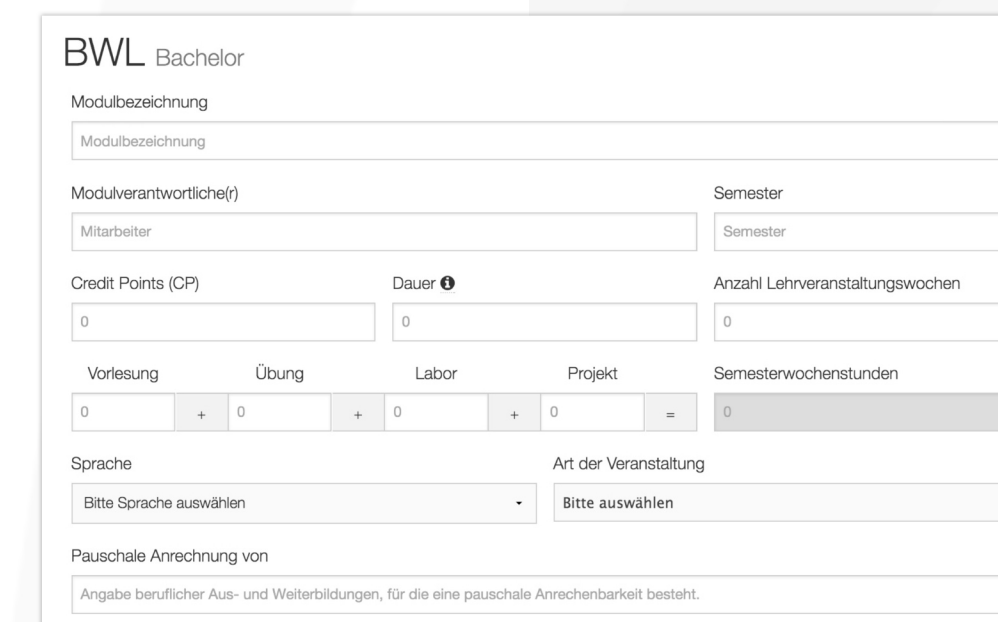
BWL Bachelor

Modulbezeichnung

Modulbezeichnung

Modulverantwortliche(r)

Mitarbeiter

Semester

Semester

Credit Points (CP)

0

Dauer

0

Anzahl Lehrveranstaltungswochen

0

Vorlesung

0

+

Übung

0

+

Labor

0

+

Projekt

0

=

Semesterwochenstunden

0

Sprache

Bitte Sprache auswählen

Art der Veranstaltung

Bitte auswählen

Pauschale Anrechnung von

Angabe beruflicher Aus- und Weiterbildungen, für die eine pauschale Anrechenbarkeit besteht.